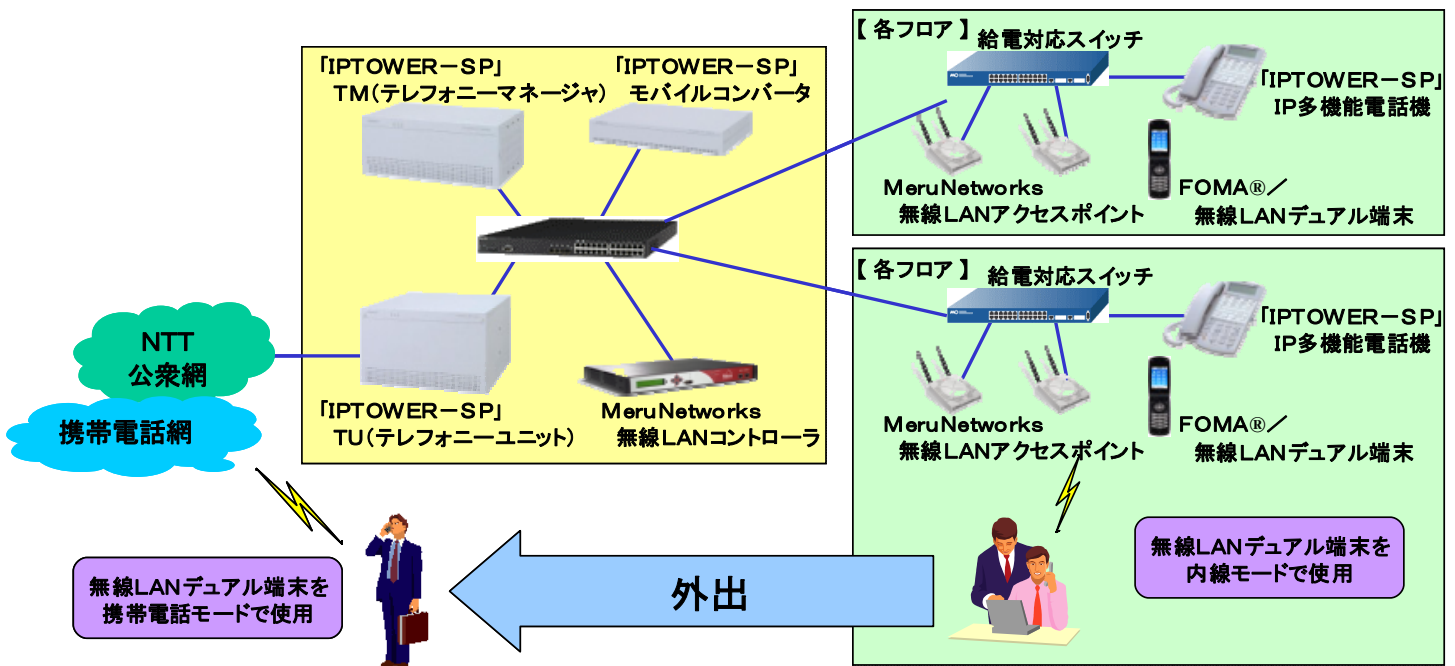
「IPTOWER－SP」
TM（テレフォニーマネージャ）

「IPTOWER－SP」
モバイルコンバータ

「IPTOWER－SP」
TU（テレフォニーユニット）

MeruNetworks
無線LANコントローラ

NTT
公衆網

携帯電話網

【 各フロア 】 給電対応スイッチ

「IPTOWER－SP」
IP多機能電話機

MeruNetworks
無線LANアクセスポイント

FOMA®／
無線LANデュアル端末

【 各フロア 】 給電対応スイッチ

「IPTOWER－SP」
IP多機能電話機

MeruNetworks
無線LANアクセスポイント

FOMA®／
無線LANデュアル端末

無線LANデュアル端末を
内線モードで使用

外出

無線LANデュアル端末を
携帯電話モードで使用